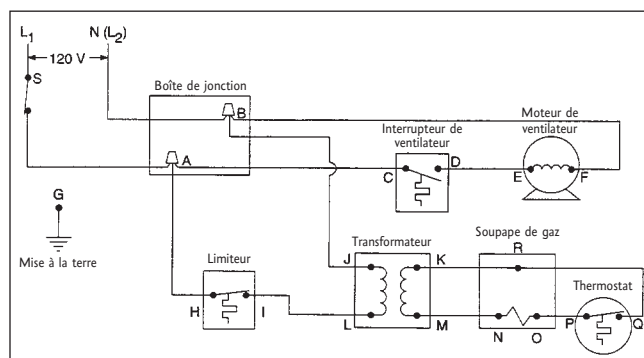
$L_1$

N ($L_2$)

120 V

S

Boîte de jonction

B

A

Moteur de ventilateur

Interrupteur de ventilateur

C

D

E

F

G

Mise à la terre

Limiteur

H

I

Transformateur

J

K

L

M

Soupape de gaz

R

N

O

Thermostat

P

Q